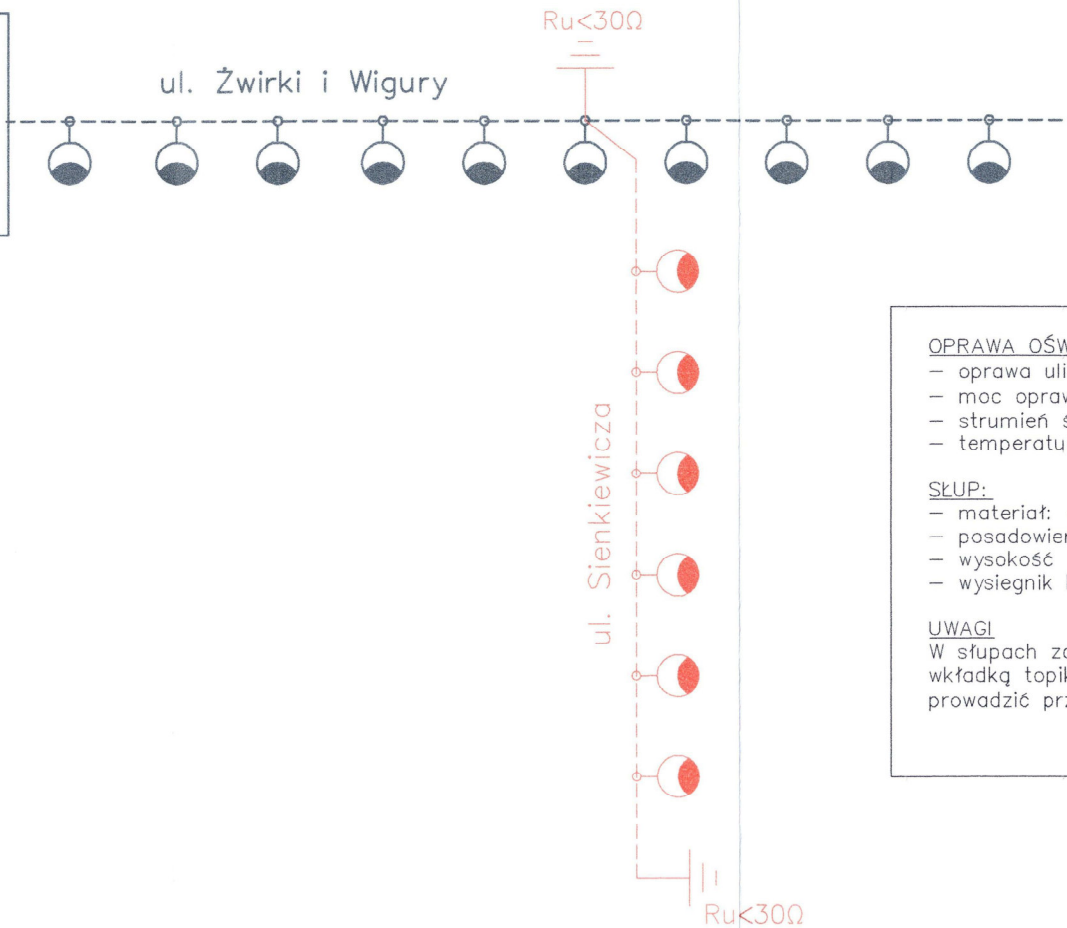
Ru<30Ω

ul. Żwirki i Wigury

ul. Sienkiewicza

Ru<30Ω

OPRAWA OŚW
– oprawa uli
– moc opraw
– strumień ś
– temperatu

SŁUP:
– materiał:
– posadowier
– wysokość
– wysiegnik

UWAGI
W słupach zo
wkładką topik
prowadzić prz